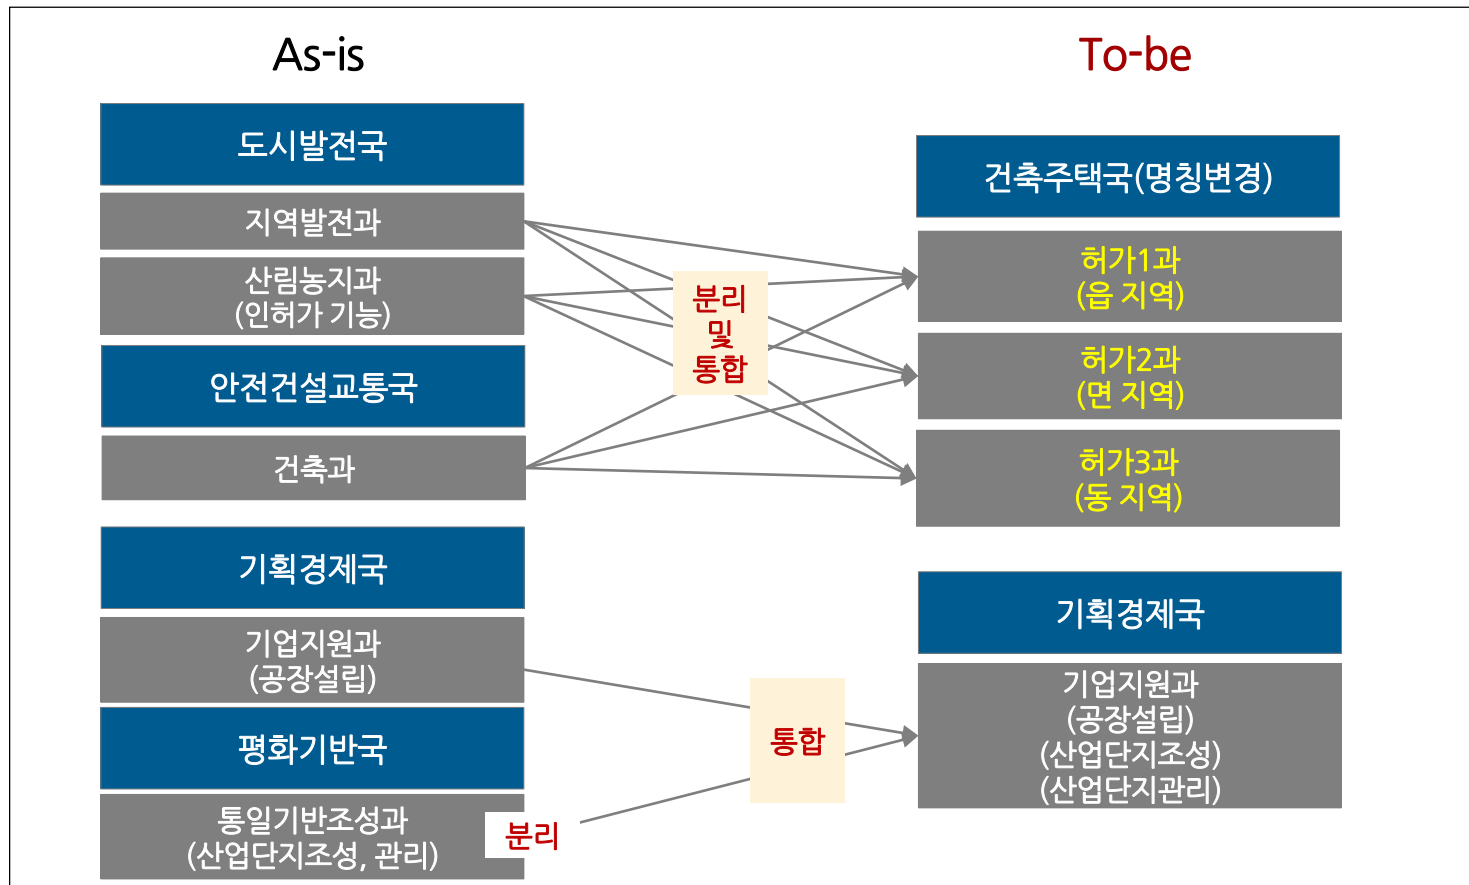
As-is

도시발전국

지역발전과

산림농지과
(인허가 기능)

안전건설교통국

건축과

기획경제국

기업지원과
(공장설립)

평화기반국

통일기반조성과
(산업단지조성, 관리)

분리

분리
및
통합

통합

To-be

건축주택국(명칭변경)

허가1과
(읍 지역)

허가2과
(면 지역)

허가3과
(동 지역)

기획경제국

기업지원과
(공장설립)
(산업단지조성)
(산업단지관리)